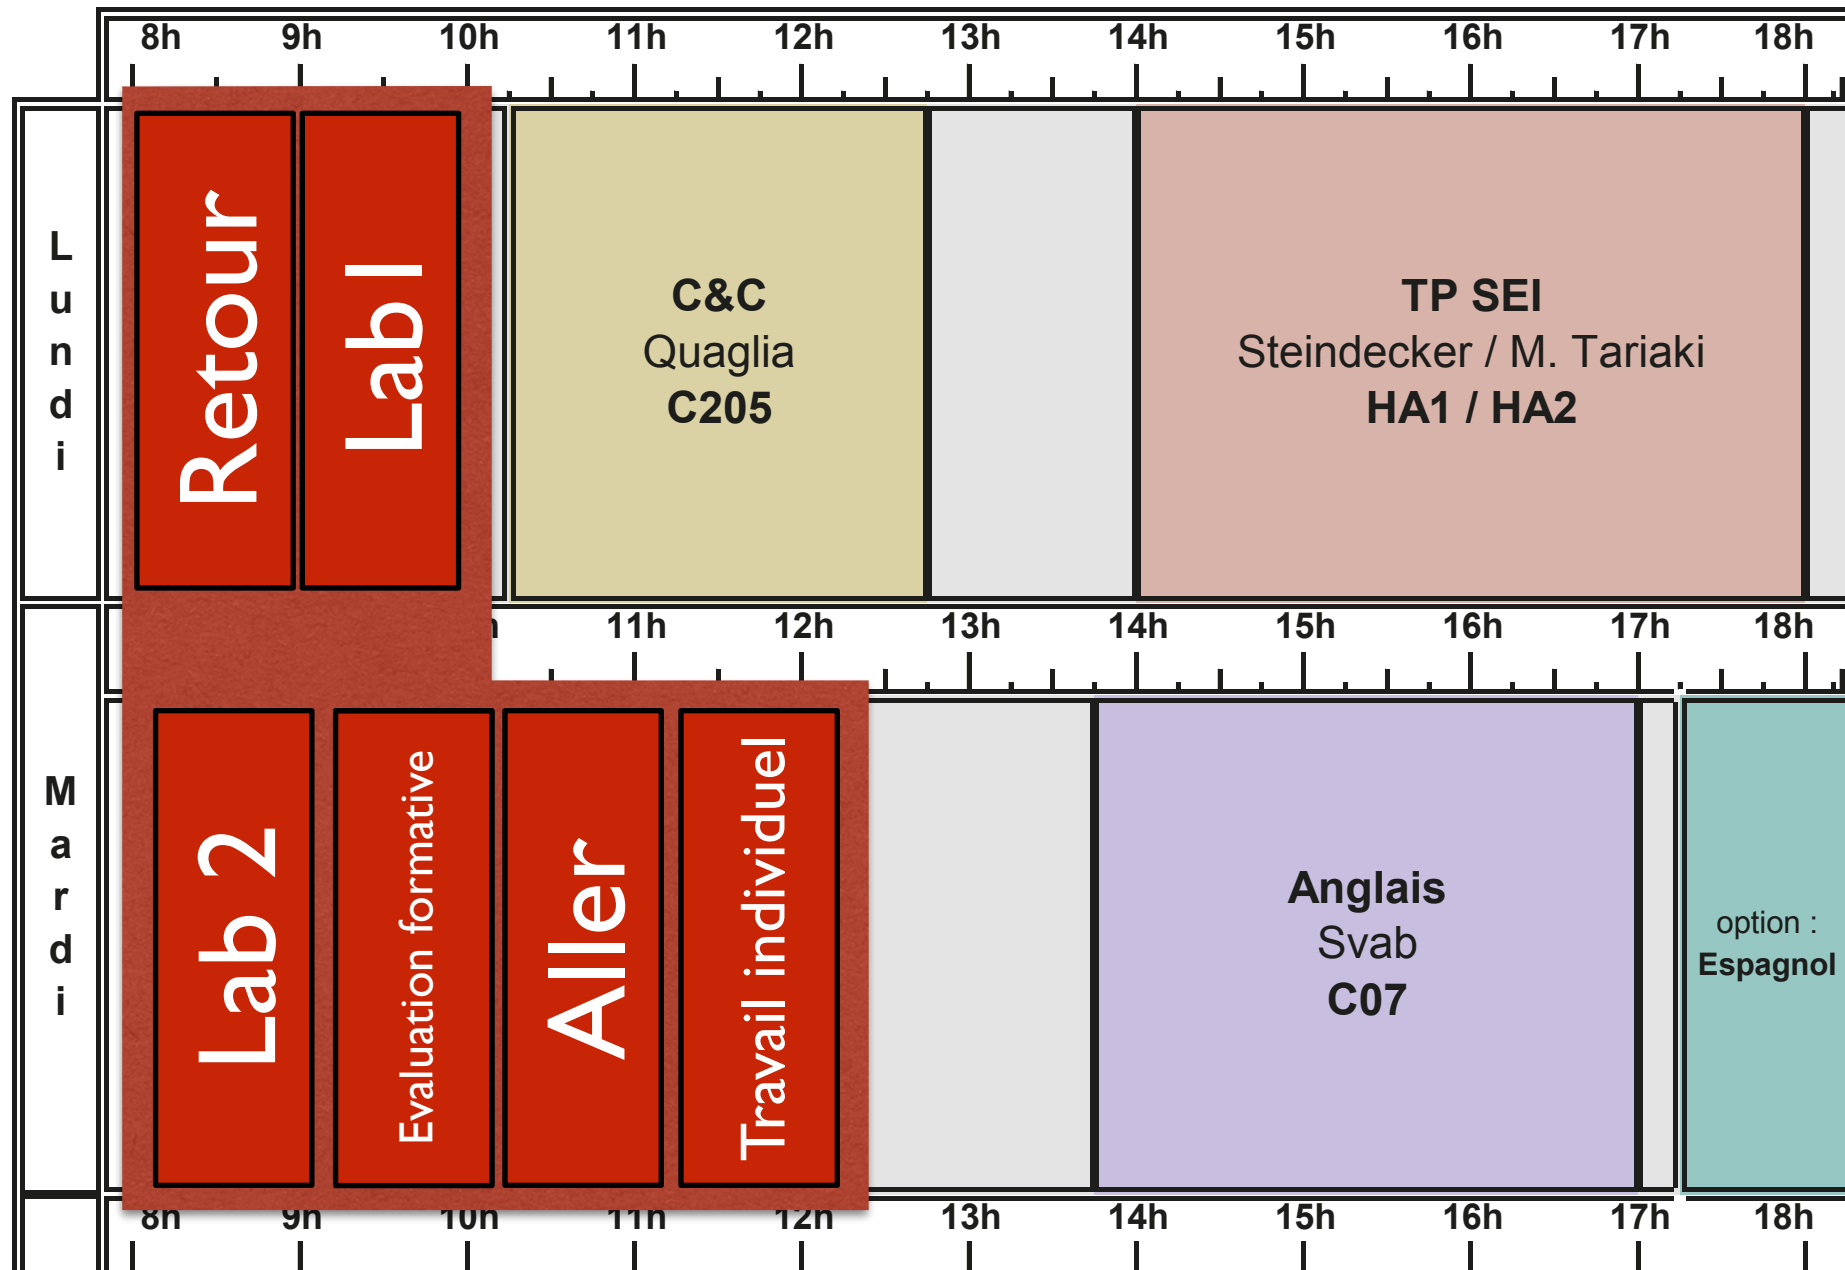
8h 9h 10h 11h 12h 13h 14h 15h 16h 17h 18h

L
u
n
d
i

Retour

Lab 1

C&C
Quaglia
C205

TP SEI
Steindecker / M. Tariaki
HA1 / HA2

11h 12h 13h 14h 15h 16h 17h 18h

M
a
r
d
i

Lab 2

Evaluation formative

Aller

Travail individuel

Anglais
Svab
C07

option :
Espagnol

8h 9h 10h 11h 12h 13h 14h 15h 16h 17h 18h